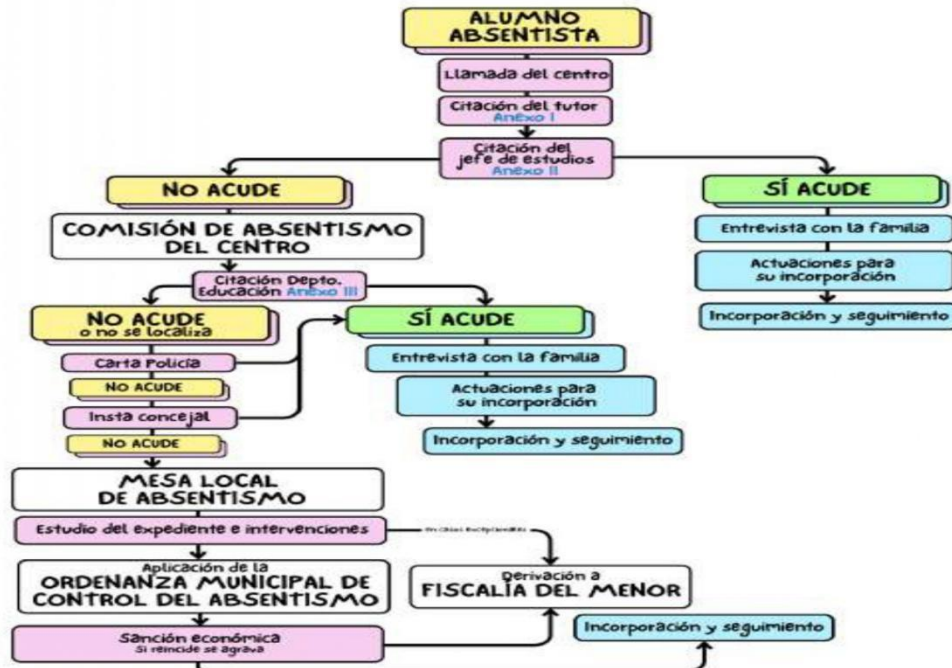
ALUMNO ABSENTISTA

Llamada del centro

Citación del tutor
Anexo I

Citación del jefe de estudios
Anexo II

NO ACUDE

COMISIÓN DE ABSENTISMO DEL CENTRO

Citación Depto. Educación Anexo III

NO ACUDE
o no se localiza

Carta Policía

NO ACUDE

Insta concejal

NO ACUDE

MESA LOCAL DE ABSENTISMO

Estudio del expediente e intervenciones

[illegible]

Aplicación de la
ORDENANZA MUNICIPAL DE CONTROL DEL ABSENTISMO

Sanción económica
Si reincide se agrava

SÍ ACUDE

Entrevista con la familia

Actuaciones para su incorporación

Incorporación y seguimiento

Derivación a
FISCALÍA DEL MENOR

Incorporación y seguimiento

SÍ ACUDE

Entrevista con la familia

Actuaciones para su incorporación

Incorporación y seguimiento